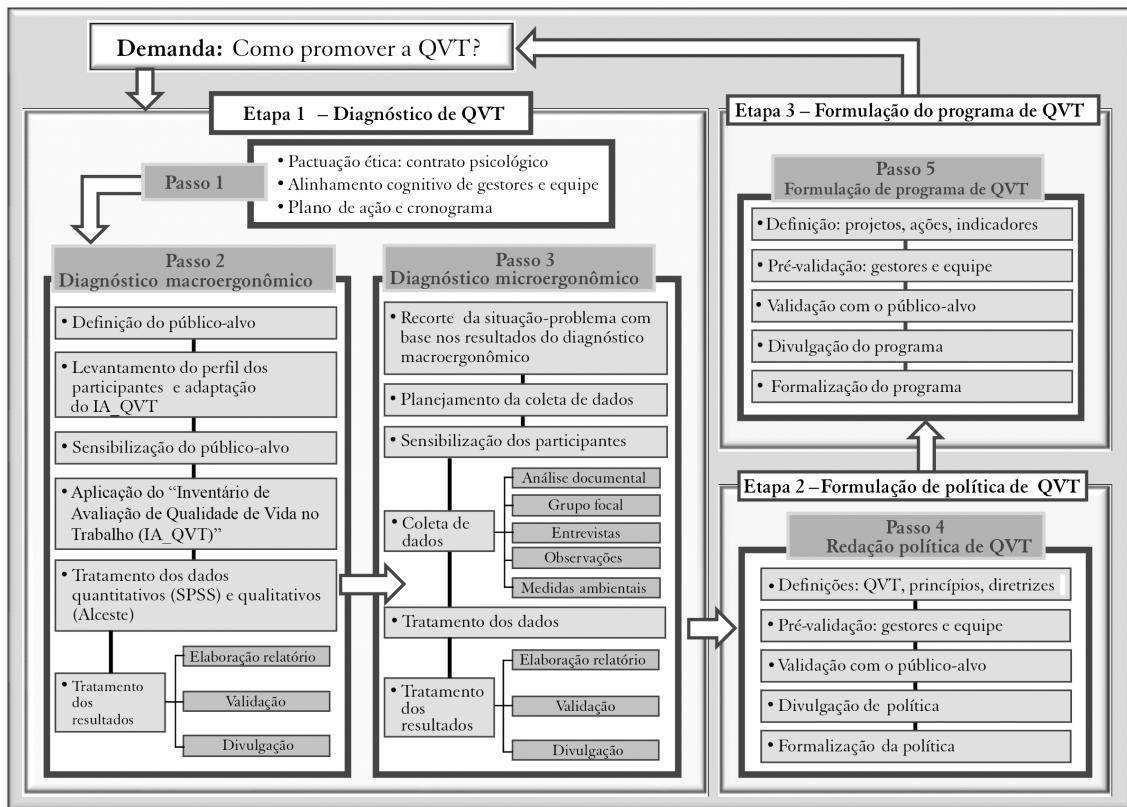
Demanda: Como promover a QVT?

Etapa 1 – Diagnóstico de QVT

Passo 1

• Pactuação ética: contrato psicológico
• Alinhamento cognitivo de gestores e equipe
• Plano de ação e cronograma

Passo 2
Diagnóstico macroergonômico

• Definição do público-alvo
• Levantamento do perfil dos participantes e adaptação do IA_QVT
• Sensibilização do público-alvo
• Aplicação do "Inventário de Avaliação de Qualidade de Vida no Trabalho (IA_QVT)"
• Tratamento dos dados quantitativos (SPSS) e qualitativos (Alceste)
• Tratamento dos resultados
Elaboração relatório
Validação
Divulgação

Passo 3
Diagnóstico microergonômico

• Recorte da situação-problema com base nos resultados do diagnóstico macroergonômico
• Planejamento da coleta de dados
• Sensibilização dos participantes
• Coleta de dados
Análise documental
Grupo focal
Entrevistas
Observações
Medidas ambientais
• Tratamento dos dados
• Tratamento dos resultados
Elaboração relatório
Validação
Divulgação

Etapa 3 – Formulação do programa de QVT

Passo 5
Formulação de programa de QVT

• Definição: projetos, ações, indicadores
• Pré-validação: gestores e equipe
• Validação com o público-alvo
• Divulgação do programa
• Formalização do programa

Etapa 2 – Formulação de política de QVT

Passo 4
Redação política de QVT

• Definições: QVT, princípios, diretrizes
• Pré-validação: gestores e equipe
• Validação com o público-alvo
• Divulgação de política
• Formalização da política